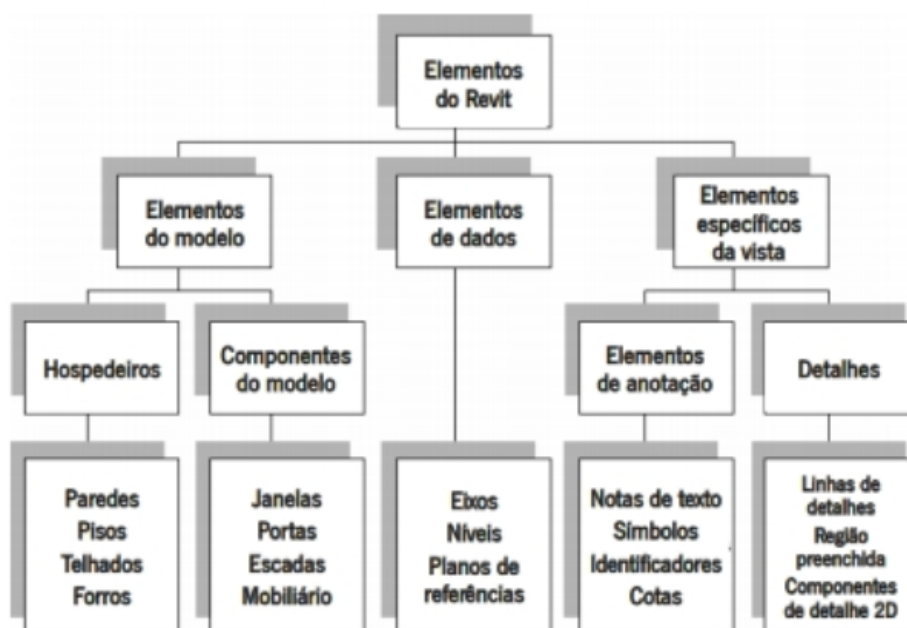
Elementos do Revit

Elementos do modelo

Elementos de dados

Elementos específicos da vista

Hospedeiros

Componentes do modelo

Elementos de anotação

Detalhes

Paredes
Pisos
Telhados
Forros

Janelas
Portas
Escadas
Mobiliário

Eixos
Níveis
Planos de referências

Notas de texto
Símbolos
Identificadores
Cotas

Linhas de detalhes
Região preenchida
Componentes de detalhe 2D